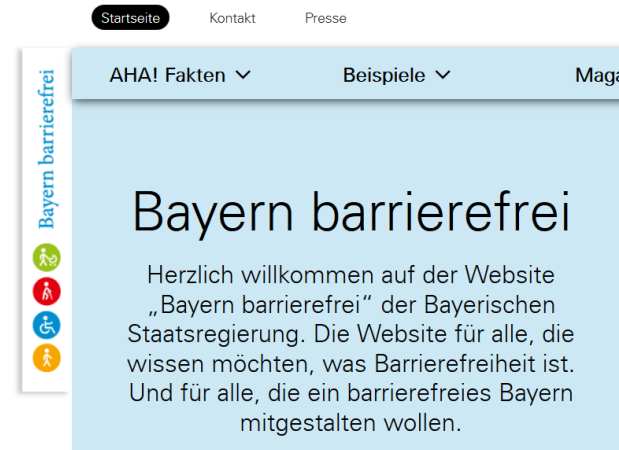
Startseite Kontakt Presse

Bayern barrierefrei

AHA! Fakten Beispiele Maga

Bayern barrierefrei

Herzlich willkommen auf der Website „Bayern barrierefrei“ der Bayerischen Staatsregierung. Die Website für alle, die wissen möchten, was Barrierefreiheit ist. Und für alle, die ein barrierefreies Bayern mitgestalten wollen.